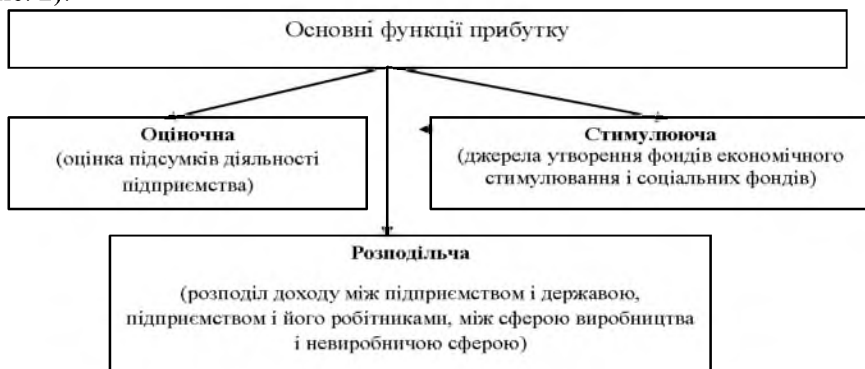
Основні функції прибутку

Оціночна
(оцінка підсумків діяльності підприємства)

Стимулююча
(джерела утворення фондів економічного стимулювання і соціальних фондів)

Розподільча

(розподіл доходу між підприємством і державою, підприємством і його робітниками, між сферою виробництва і невиробничою сферою)